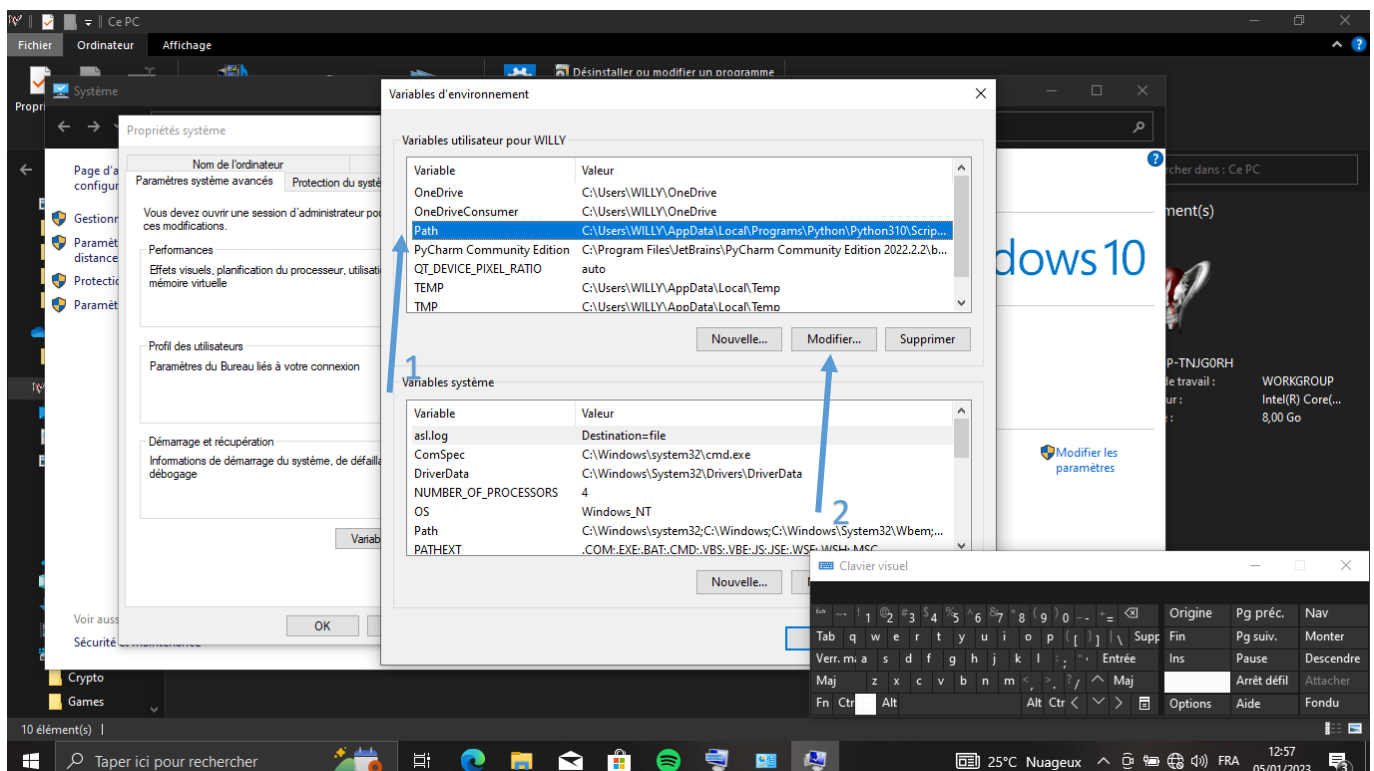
Ce PC

Fichier Ordinateur Affichage

Désinstaller ou modifier un programme

Système

Propriétés système

Nom de l'ordinateur
Paramètres système avancés
Protection du systè

Vous devez ouvrir une session d'administrateur pou ces modifications.

Performances
Effets visuels, planification du processeur, utilisati mémoire virtuelle

Profil des utilisateurs
Paramètres du Bureau liés à votre connexion

Démarrage et récupération
Informations de démarrage du système, de défailla débogage

Variab

OK

Page d'a configur
Gestionn
Paramèt distance
Protecti
Paramèt

Voir auss
Sécurité et maintenance

Variables d'environnement

Variables utilisateur pour WILLY

| Variable | Valeur |
|---|---|
| OneDrive | C:\Users\WILLY\OneDrive |
| OneDriveConsumer | C:\Users\WILLY\OneDrive |
| Path | C:\Users\WILLY\AppData\Local\Programs\Python\Python310\Scrip... |
| PyCharm Community Edition | C:\Program Files\JetBrains\PyCharm Community Edition 2022.2.2\b... |
| QT_DEVICE_PIXEL_RATIO | auto |
| TEMP | C:\Users\WILLY\AppData\Local\Temp |
| TMP | C:\Users\WILLY\AppData\Local\Temp |

Nouvelle... Modifier... Supprimer

1

Variables système

| Variable | Valeur |
|---|---|
| asl.log | Destination=file |
| ComSpec | C:\Windows\system32\cmd.exe |
| DriverData | C:\Windows\System32\Drivers\DriverData |
| NUMBER_OF_PROCESSORS | 4 |
| OS | Windows_NT |
| Path | C:\Windows\system32;C:\Windows;C:\Windows\System32\Wbem;... |
| PATHEXT | .COM;.EXE;.BAT;.CMD;.VBS;.VBE;.JS;.JSE;.WSF;.WSH;.MSC |

2

Nouvelle...

rcher dans : Ce PC
ment(s)
dows 10
P-TNJG0RH
de travail : WORKGROUP
ur : Intel(R) Core(...
: 8,00 Go
Modifier les paramètres

Clavier visuel

Esc ~ ` ! 1 @ 2 # 3 $ 4 % 5 ^ 6 & 7 * 8 ( 9 ) 0 - + = ⌫ Origine Pg préc. Nav
Tab q w e r t y u i o p { [ } ] | \ Supp Fin Pg suiv. Monter
Verr. maj a s d f g h j k l : ; " ' Entrée Ins Pause Descendre
Maj z x c v b n m < , > . ? / ^ Maj Arrêt défil Attacher
Fn Ctrl Alt Alt Ctrl < v > Options Aide Fondu

Crypto
Games
10 élément(s)

Taper ici pour rechercher
25°C Nuageux FRA 12:57 05/01/2023